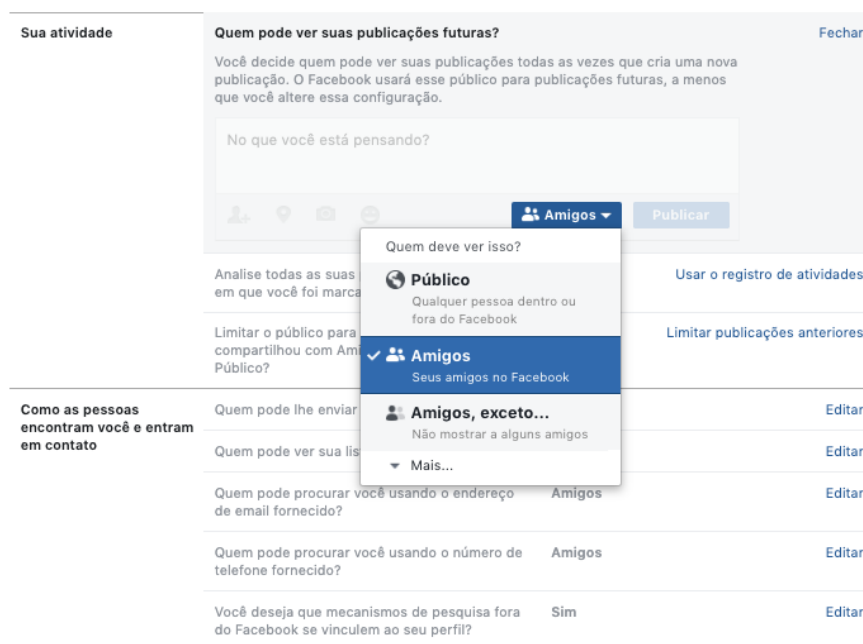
Sua atividade

Quem pode ver suas publicações futuras?

Fechar

Você decide quem pode ver suas publicações todas as vezes que cria uma nova publicação. O Facebook usará esse público para publicações futuras, a menos que você altere essa configuração.

No que você está pensando?

Amigos

Publicar

Quem deve ver isso?

Público
Qualquer pessoa dentro ou fora do Facebook

Amigos
Seus amigos no Facebook

Amigos, exceto...
Não mostrar a alguns amigos

Mais...

Analise todas as suas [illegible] em que você foi marca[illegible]

Usar o registro de atividades

Limitar o público para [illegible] compartilhou com Am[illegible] Público?

Limitar publicações anteriores

Como as pessoas encontram você e entram em contato

Quem pode lhe enviar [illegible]

Editar

Quem pode ver sua lis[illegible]

Editar

Quem pode procurar você usando o endereço de email fornecido?

Amigos

Editar

Quem pode procurar você usando o número de telefone fornecido?

Amigos

Editar

Você deseja que mecanismos de pesquisa fora do Facebook se vinculem ao seu perfil?

Sim

Editar